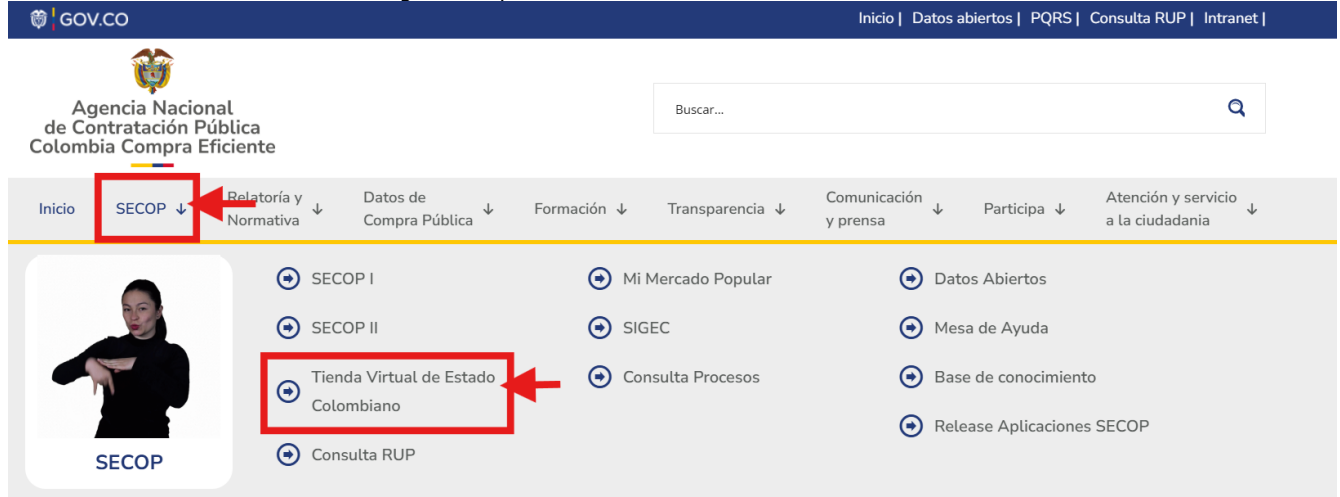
GOV.CO

Inicio | Datos abiertos | PQRS | Consulta RUP | Intranet |

Agencia Nacional de Contratación Pública Colombia Compra Eficiente

Buscar...

Inicio SECOP ↓ Relatoría y Normativa ↓ Datos de Compra Pública ↓ Formación ↓ Transparencia ↓ Comunicación y prensa ↓ Participa ↓ Atención y servicio a la ciudadania ↓

SECOP

SECOP I

SECOP II

Tienda Virtual de Estado Colombiano

Consulta RUP

Mi Mercado Popular

SIGEC

Consulta Procesos

Datos Abiertos

Mesa de Ayuda

Base de conocimiento

Release Aplicaciones SECOP